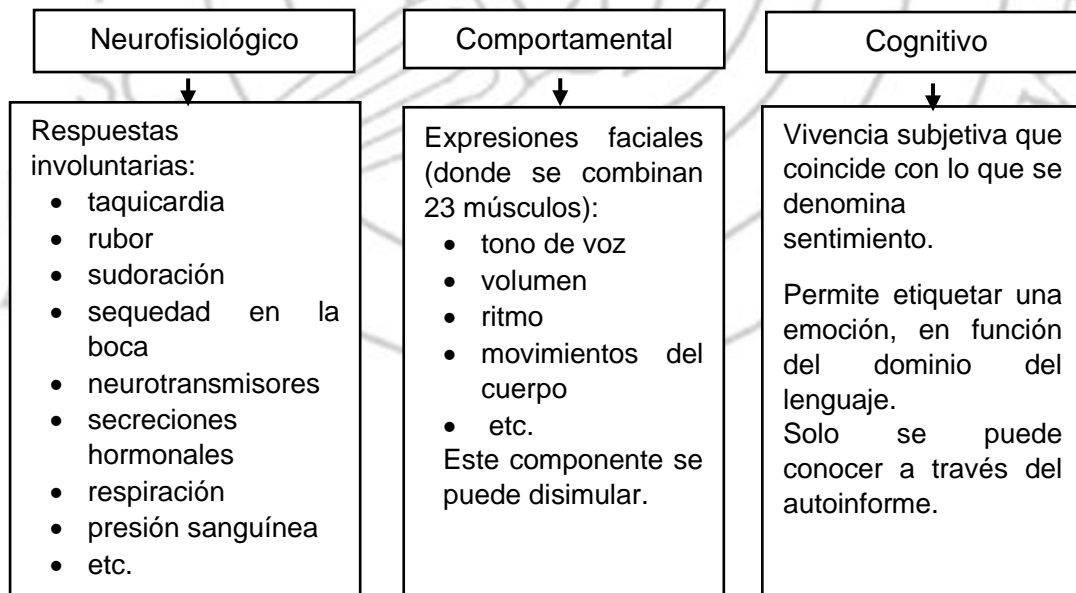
Neurofisiológico

Respuestas involuntarias:
- taquicardia
- rubor
- sudoración
- sequedad en la boca
- neurotransmisores
- secreciones hormonales
- respiración
- presión sanguínea
- etc.

Comportamental

Expresiones faciales (donde se combinan 23 músculos):
- tono de voz
- volumen
- ritmo
- movimientos del cuerpo
- etc.

Este componente se puede disimular.

Cognitivo

Vivencia subjetiva que coincide con lo que se denomina sentimiento.

Permite etiquetar una emoción, en función del dominio del lenguaje.
Solo se puede conocer a través del autoinforme.